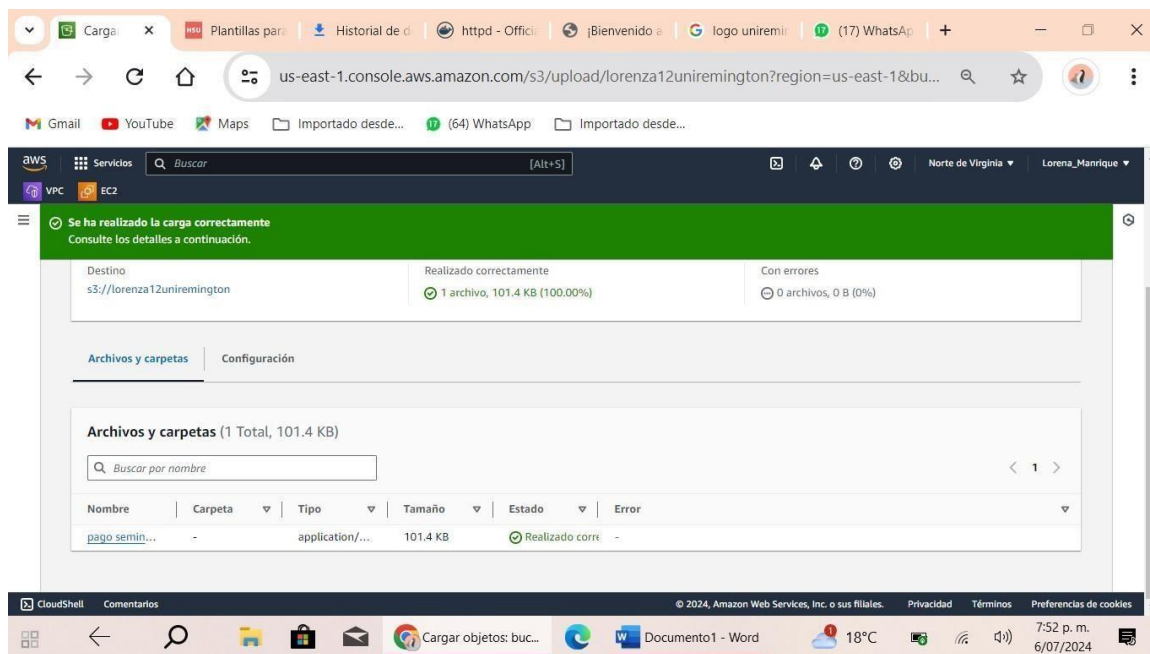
Carga × Plantillas para Historial de d httpd - Offici ¡Bienvenido a logo uniremi (17) WhatsAp +

us-east-1.console.aws.amazon.com/s3/upload/lorenza12uniremington?region=us-east-1&bu...

Gmail YouTube Maps Importado desde... (64) WhatsApp Importado desde...

aws Servicios Buscar [Alt+S] Norte de Virginia ▼ Lorena_Manrique ▼

VPC EC2

Se ha realizado la carga correctamente
Consulte los detalles a continuación.

| Destino | Realizado correctamente | Con errores |
|---|---|---|
| s3://lorenza12uniremington | 1 archivo, 101.4 KB (100.00%) | 0 archivos, 0 B (0%) |

Archivos y carpetas Configuración

Archivos y carpetas (1 Total, 101.4 KB)

Buscar por nombre

< 1 >

| Nombre | Carpeta | Tipo | Tamaño | Estado | Error |
|---|---|---|---|---|---|
| pago semin... | - | application/... | 101.4 KB | Realizado corre | - |

CloudShell Comentarios © 2024, Amazon Web Services, Inc. o sus filiales. Privacidad Términos Preferencias de cookies

Cargar objetos: buc... Documento1 - Word 18°C 7:52 p. m. 6/07/2024